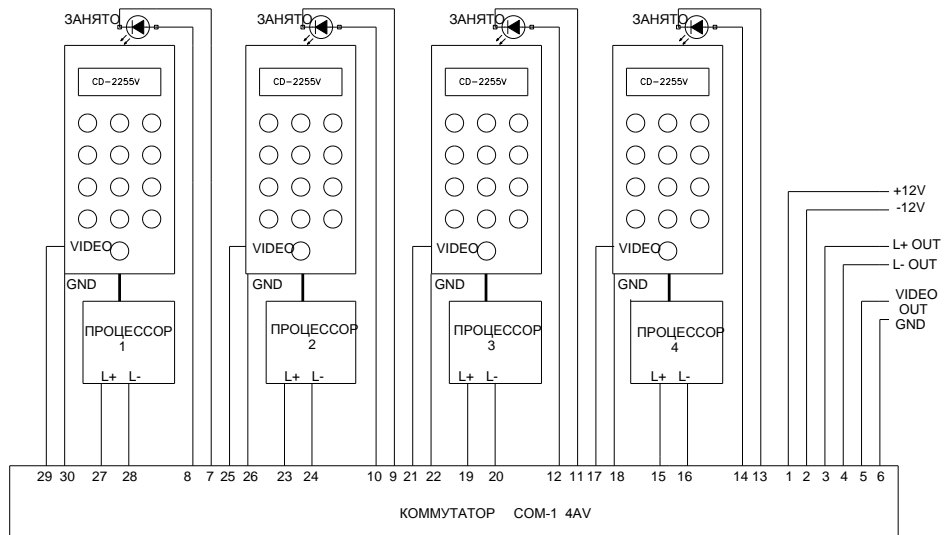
ЗАНЯТО
CD-2255V
VIDEO
GND
ПРОЦЕССОР 1
L+ L-

ЗАНЯТО
CD-2255V
VIDEO
GND
ПРОЦЕССОР 2
L+ L-

ЗАНЯТО
CD-2255V
VIDEO
GND
ПРОЦЕССОР 3
L+ L-

ЗАНЯТО
CD-2255V
VIDEO
GND
ПРОЦЕССОР 4
L+ L-

+12V
-12V
L+ OUT
L- OUT
VIDEO OUT
GND

29 30 27 28 8 7 25 26 23 24 10 9 21 22 19 20 12 11 17 18 15 16 14 13 1 2 3 4 5 6

КОММУТАТОР COM-1 4AV